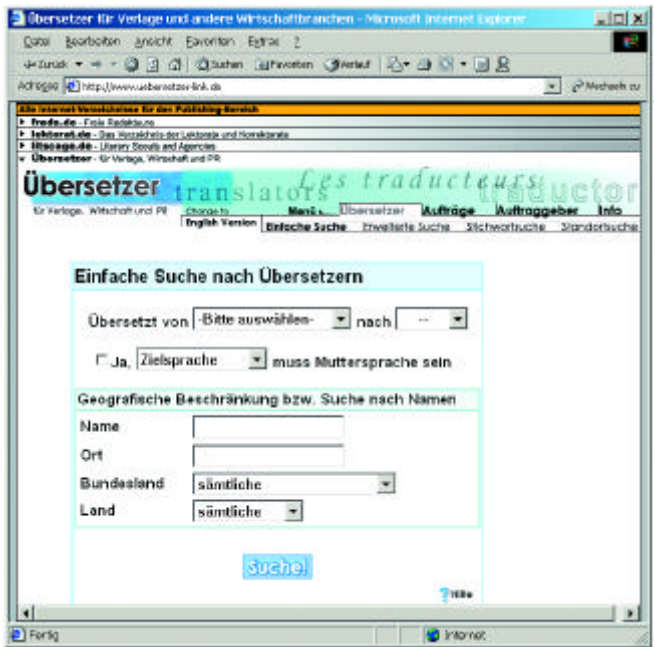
Übersetzer für Verlage und andere Wirtschaftbranchen - Microsoft Internet Explorer

Datei Bearbeiten Ansicht Favoriten Extras ?

Zurück Suchen Favoriten Verlauf

Adresse http://www.uebersetzer-link.de

Wechseln zu

Alle Internet-Verzeichnisse für den Publishing-Bereich

freds.de - Freie Redakteure

lektorat.de - Das Verzeichnis der Lektorate und Korrektorate

litscage.de - Literary Scouts and Agencies

Übersetzer - für Verlage, Wirtschaft und PR

Übersetzer translators Les traducteurs traductor

für Verlage, Wirtschaft und PR

Change to English Version

Menü » Übersetzer Aufträge Auftraggeber Info

Einfache Suche Erweiterte Suche Stichwortsuche Standortsuche

Einfache Suche nach Übersetzern

Übersetzt von -Bitte auswählen- nach --

Ja, Zielsprache muss Muttersprache sein

Geografische Beschränkung bzw. Suche nach Namen

Name

Ort

Bundesland sämtliche

Land sämtliche

Suche!

? Hilfe

Fertig

Internet